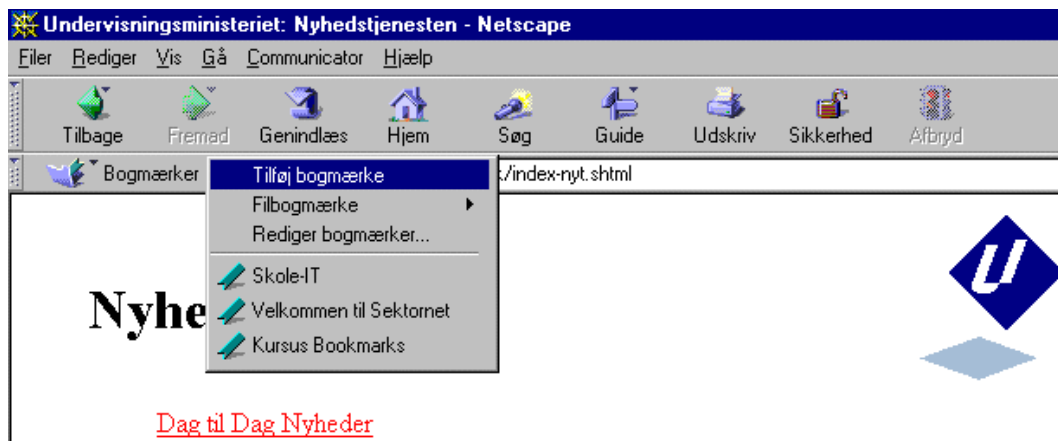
Undervisningsministeriet: Nyhedstjenesten - Netscape

Filer Rediger Vis Gå Communicator Hjælp

Tilbage Fremad Genindlæs Hjem Søg Guide Udskriv Sikkerhed Afbryd

Bogmærker

Tilføj bogmærke
Filbogmærke
Rediger bogmærker...
Skole-IT
Velkommen til Sektornet
Kursus Bookmarks

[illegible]/index-nyt.shtml

Nyhe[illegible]

U

Dag til Dag Nyheder